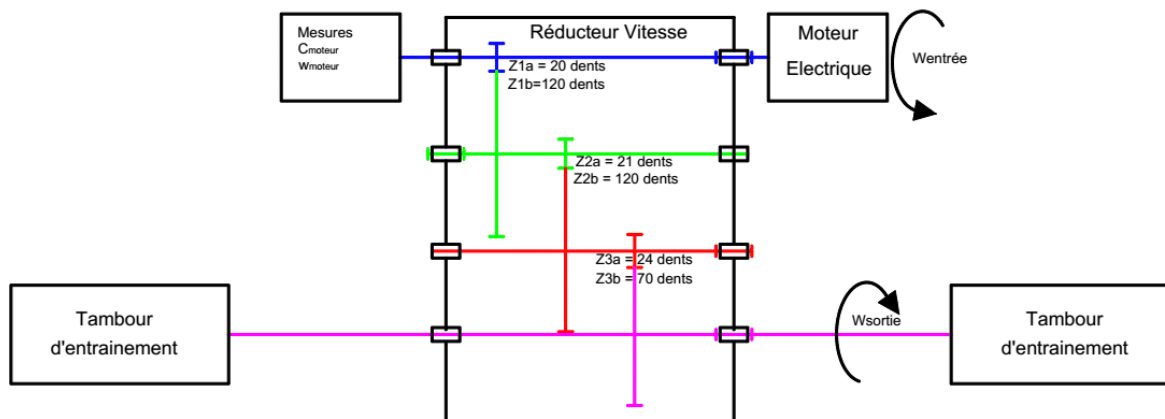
Mesures
Cmoteur
wmoteur

Réducteur Vitesse

Moteur
Electrique

Wentrée

Z1a = 20 dents
Z1b=120 dents

Z2a = 21 dents
Z2b = 120 dents

Z3a = 24 dents
Z3b = 70 dents

Tambour
d'entrainement

Wsortie

Tambour
d'entrainement